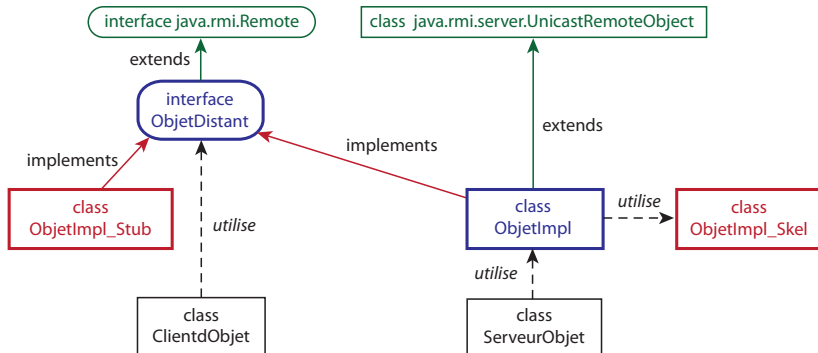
interface java.rmi.Remote

class java.rmi.server.UnicastRemoteObject

extends

interface
ObjetDistant

implements

extends

implements

class
ObjetImpl_Stub

utilise

class
ObjetImpl

utilise

class
ObjetImpl_Skel

utilise

class
ClientdObjet

class
ServeurObjet